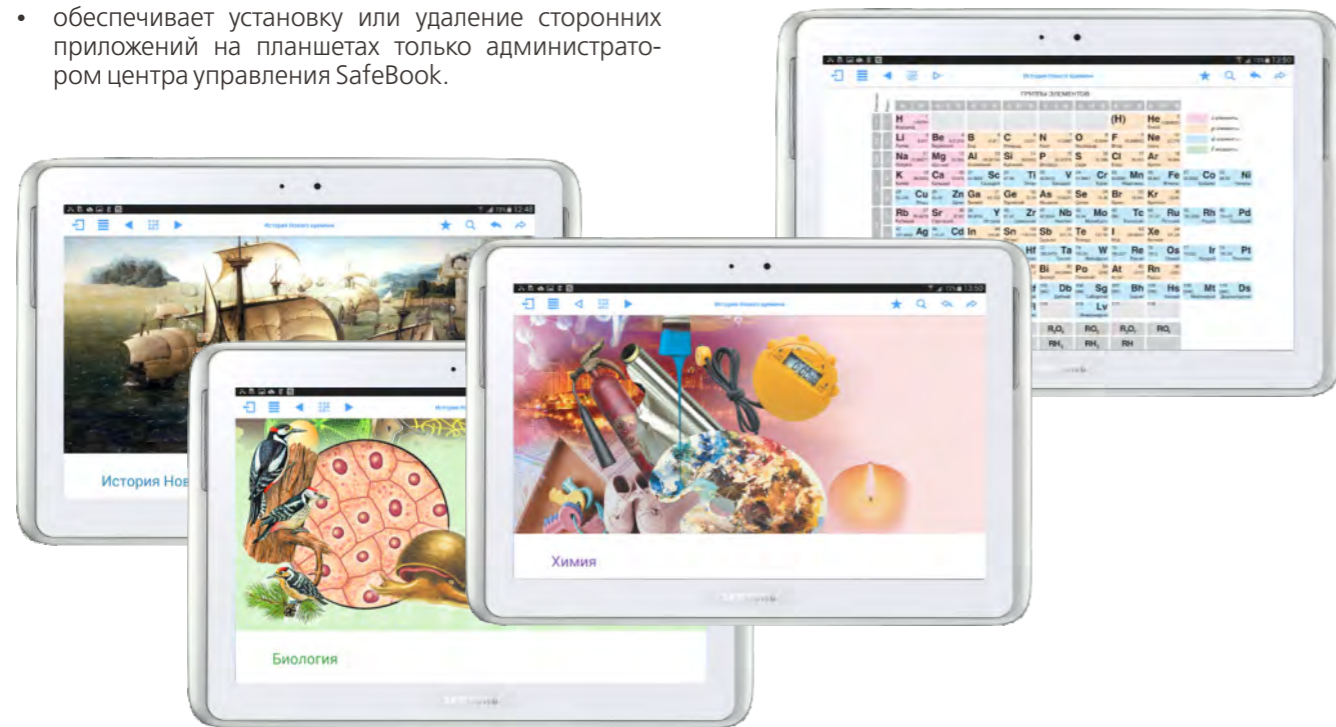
• обеспечивает установку или удаление сторонних приложений на планшетах только администратором центра управления SafeBook.

История Нового времени

ГРУППЫ ЭЛЕМЕНТОВ

H (H) He
Li Be B C N O F Ne
Na Mg Al Si P S Cl Ar
K Ca Sc Ti V Cr Mn Fe Co Ni
Cu Zn Ga Ge As Se Br Kr
Rb Sr Y Zr Nb Mo Tc Ru Rh Pd
Ag Cd In Sn Sb Te I Xe
Hf Ta W Re Os Ir Pt
Bi Po At Rn
Db Sg Bh Hs Mt Ds
Lv

$R_2O_5$ $RO_3$ $R_2O_7$ $RO_4$
$RH_3$ $RH_2$ RH

История Нового времени

История Нов

История Нового времени

Химия

Биология

SAMSUNG